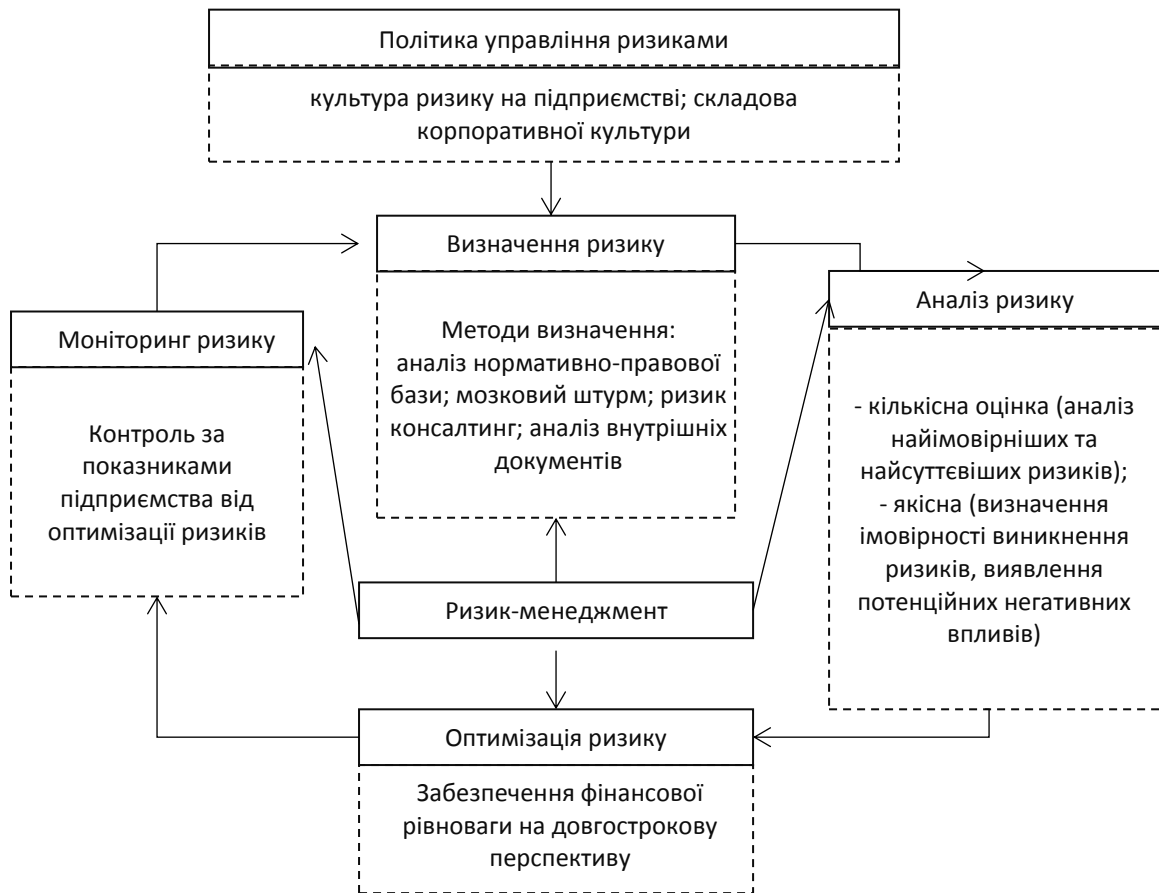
Політика управління ризиками

культура ризику на підприємстві; складова корпоративної культури

Визначення ризику

Методи визначення: аналіз нормативно-правової бази; мозковий штурм; ризик консалтинг; аналіз внутрішніх документів

Моніторинг ризику

Контроль за показниками підприємства від оптимізації ризиків

Аналіз ризику

- кількісна оцінка (аналіз найімовірніших та найсуттєвіших ризиків);
- якісна (визначення імовірності виникнення ризиків, виявлення потенційних негативних впливів)

Ризик-менеджмент

Оптимізація ризику

Забезпечення фінансової рівноваги на довгострокову перспективу